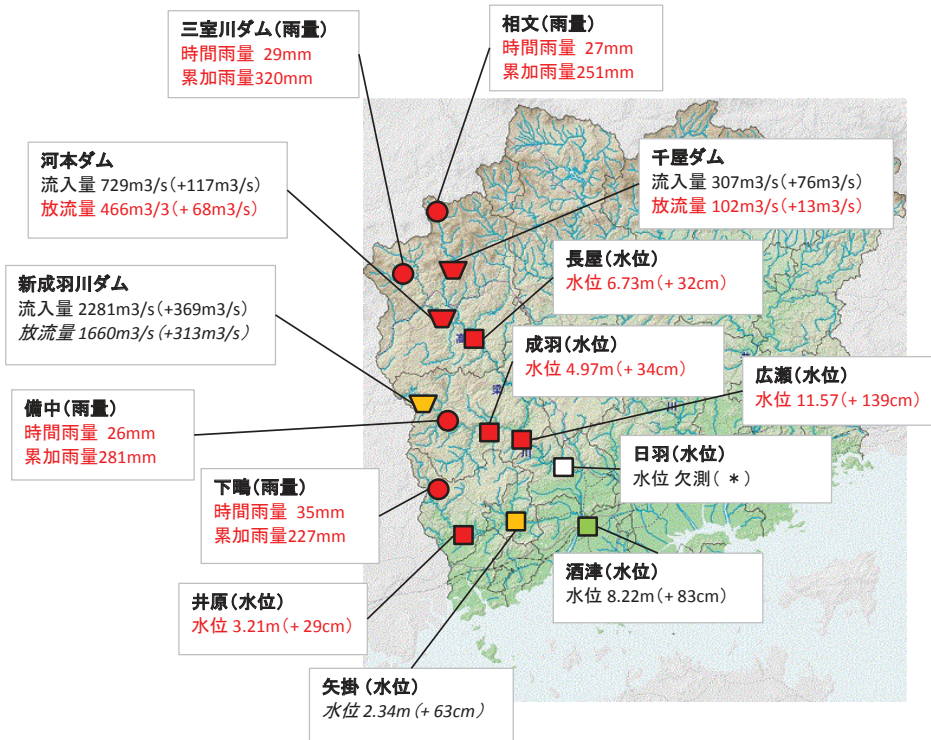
三室川ダム（雨量）
時間雨量 29mm
累加雨量320mm

相文（雨量）
時間雨量 27mm
累加雨量251mm

河本ダム
流入量 729m3/s（+117m3/s）
放流量 466m3/3（+ 68m3/s）

千屋ダム
流入量 307m3/s（+76m3/s）
放流量 102m3/s（+13m3/s）

長屋（水位）
水位 6.73m（+ 32cm）

新成羽川ダム
流入量 2281m3/s（+369m3/s）
放流量 1660m3/s（+313m3/s）

成羽（水位）
水位 4.97m（+ 34cm）

広瀬（水位）
水位 11.57（+ 139cm）

備中（雨量）
時間雨量 26mm
累加雨量281mm

日羽（水位）
水位 欠測（ ＊）

下鴫（雨量）
時間雨量 35mm
累加雨量227mm

酒津（水位）
水位 8.22m（+ 83cm）

井原（水位）
水位 3.21m（+ 29cm）

矢掛（水位）
水位 2.34m（+ 63cm）